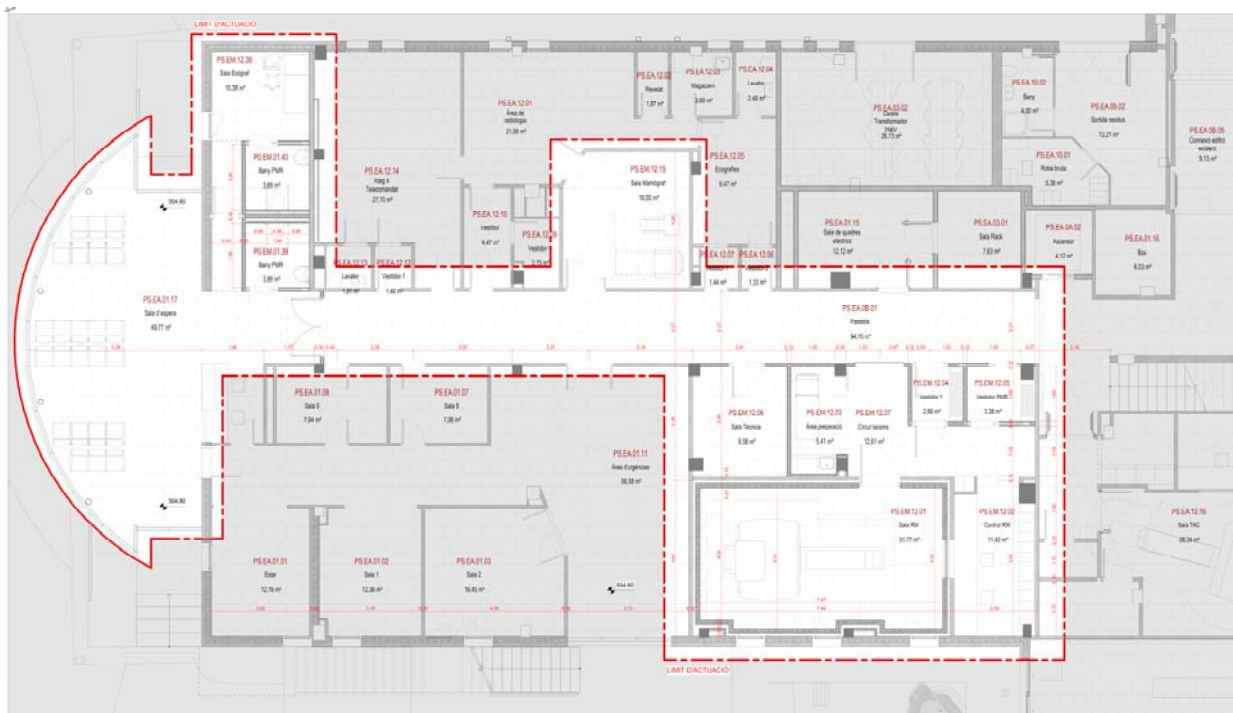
LIMIT D'ACTUACIÓ

PS.EM.12.38
Sala Ecògraf
10,38 m²

PS.EA.12.01
Àrea de radiologia
21,06 m²

PS.EA.12.02
Revelat
1,87 m²

PS.EA.12.03
Magatzem
3,69 m²

PS.EA.12.04
Lavabo
2,46 m²

PS.EA.03.02
Centre Transformador
25,73 m²

PS.EA.10.02
Bany
4,00 m²

PS.EA.09.02
Sortida residus
13,21 m²

PS.EA.00.05
Connexió edifici existent
9,13 m²

PS.EM.01.40
Bany PMR
3,89 m²

PS.EA.12.14
Àrea a Telecomandat
27,70 m²

PS.EM.12.15
Sala Mamògraf
16,50 m²

PS.EA.12.05
Ecògrafes
5,47 m²

PS.EA.10.01
Roba bruta
5,36 m²

PS.EA.12.10
Vestidor
4,47 m²

PS.EA.12.09
Vestidor
3,75 m²

PS.EA.01.15
Sala de quadres elèctrics
12,12 m²

PS.EA.03.01
Sala Rack
7,63 m²

PS.EA.04.02
Ascensor
4,12 m²

PS.EA.01.16
Box
6,03 m²

PS.EM.01.39
Bany PMR
3,89 m²

PS.EA.12.13
Lavabo
1,91 m²

PS.EA.12.12
Vestidor 1
1,46 m²

PS.EA.12.07
Vestidor
1,44 m²

PS.EA.12.08
Vestidor
1,33 m²

504,90

PS.EA.01.17
Sala d'espera
49,77 m²

PS.EA.08.01
Passadís
94,70 m²

PS.EA.01.08
Sala 9
7,84 m²

PS.EA.01.07
Sala 8
7,06 m²

PS.EA.12.06
Sala Tècnica
6,58 m²

PS.EM.12.03
Àrea preparació
5,41 m²

PS.EA.12.07
Circul·lacions
12,61 m²

PS.EM.12.04
Vestidor 1
2,66 m²

PS.EM.12.05
Vestidor PMR
3,38 m²

PS.EA.01.11
Àrea d'urgències
56,58 m²

PS.EM.12.01
Sala RM
31,77 m²

PS.EM.12.02
Control RM
11,43 m²

PS.EA.12.16
Sala TAC
38,34 m²

504,90

PS.EA.01.01
Estar
12,16 m²

PS.EA.01.02
Sala 1
12,36 m²

PS.EA.01.03
Sala 2
16,45 m²

504,90

LIMIT D'ACTUACIÓ